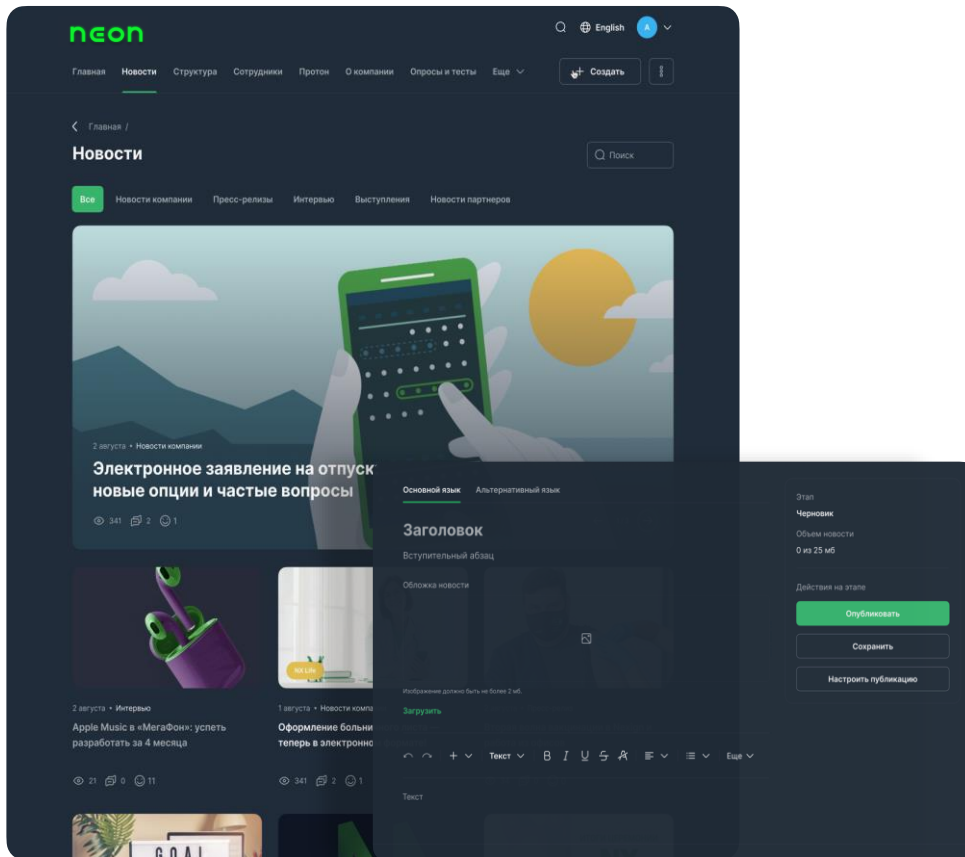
neon

English

A

Главная Новости Структура Сотрудники Протон О компании Опросы и тесты Еще

Создать

Главная /

Новости

Поиск

Все Новости компании Пресс-релизы Интервью Выступления Новости партнеров

2 августа • Новости компании

Электронное заявление на отпуск новые опции и частые вопросы

341 2 1

2 августа • Интервью

Apple Music в «МегаФон»: успеть разработать за 4 месяца

21 0 11

1 августа • Новости компа

Оформление больни теперь в электронно

341 2

Основной язык Альтернативный язык

Заголовок

Вступительный абзац

Обложка новости

Изображение должно быть не более 2 мб.

Загрузить

Текст Еще

Текст

Этап

Черновик

Объем новости

0 из 25 мб

Действия на этапе

Опубликовать

Сохранить

Настроить публикацию

GOAL